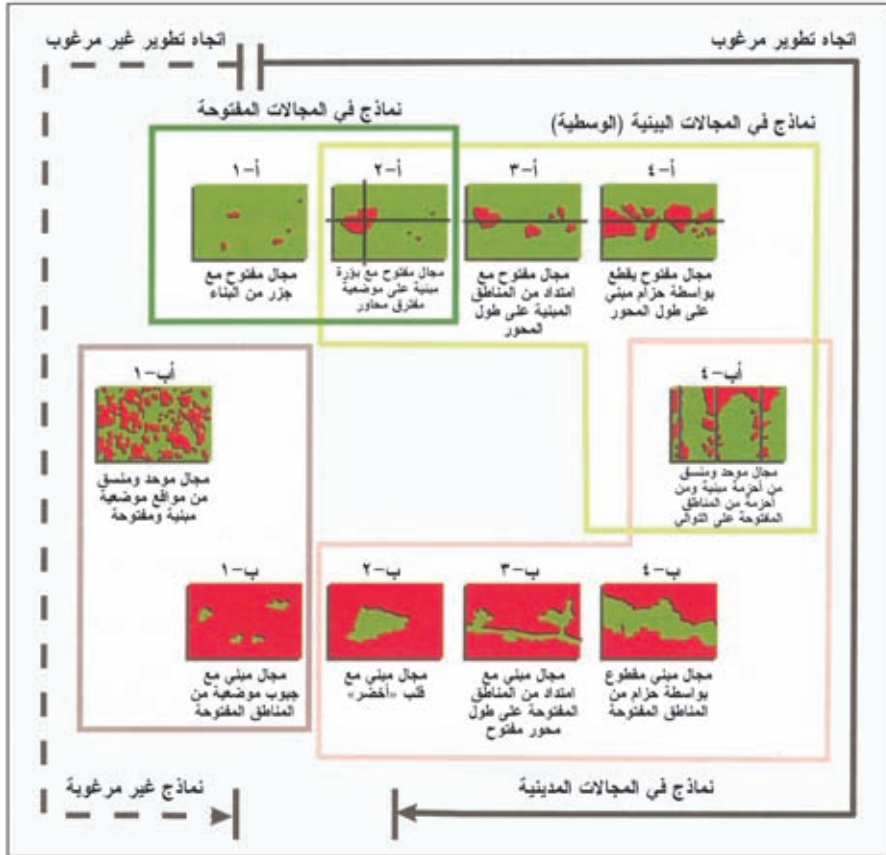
اتجاه تطوير مرغوب

اتجاه تطوير غير مرغوب

نماذج في المجالات المفتوحة

نماذج في المجالات البينية (الوسطية)

أ-٤
مجال مفتوح يقطع بواسطة حزام مبني على طول المحور

أ-٣
مجال مفتوح مع امتداد من المناطق المبنية على طول المحور

أ-٢
مجال مفتوح مع بؤرة مبنية على موضعية مفترق محاور

أ-١
مجال مفتوح مع جزر من البناء

أب-٤
مجال موحد ومنسق من أحزمة مبنية ومن أحزمة من المناطق المفتوحة على التوالي

أب-١
مجال موحد ومنسق من مواقع موضعية مبنية ومفتوحة

ب-٤
مجال مبني مقطوع بواسطة حزام من المناطق المفتوحة

ب-٣
مجال مبني مع امتداد من المناطق المفتوحة على طول محور مفتوح

ب-٢
مجال مبني مع قلب «أخضر»

ب-١
مجال مبني مع جيوب موضعية من المناطق المفتوحة

نماذج في المجالات المدينية

نماذج غير مرغوبة